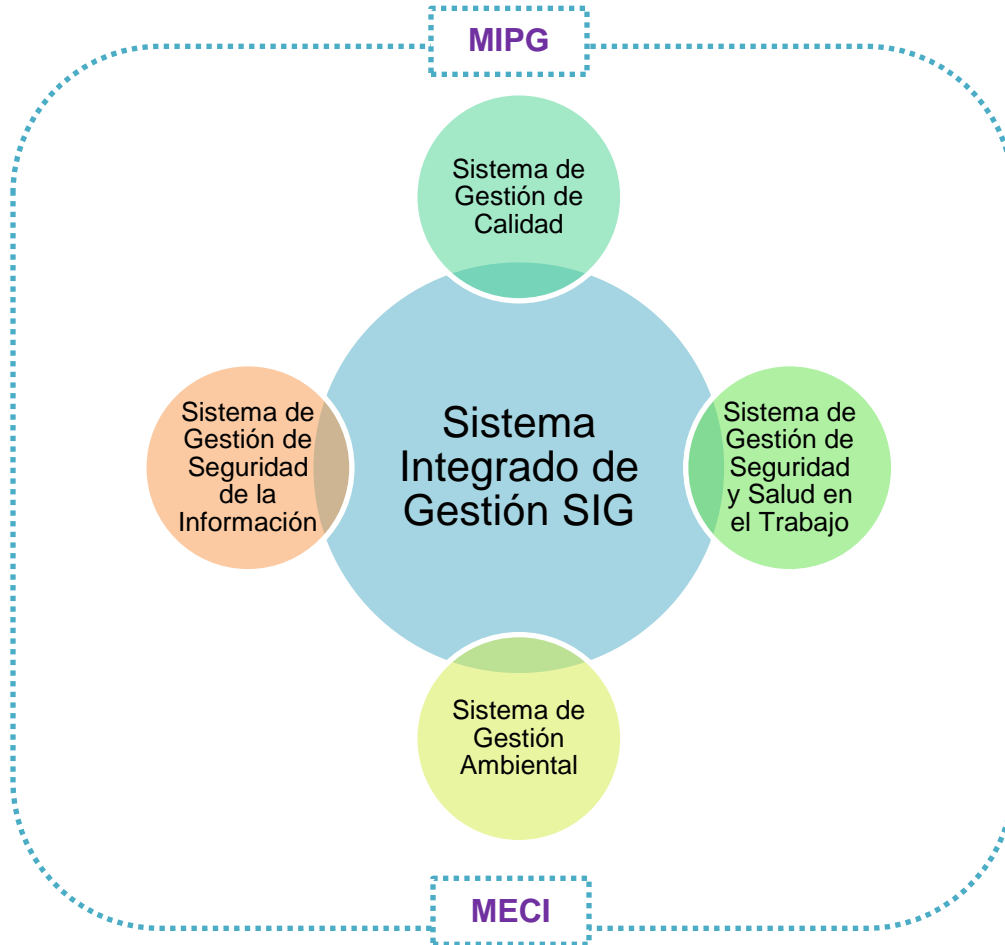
MIPG

Sistema de Gestión de Calidad

Sistema de Gestión de Seguridad de la Información

Sistema Integrado de Gestión SIG

Sistema de Gestión de Seguridad y Salud en el Trabajo

Sistema de Gestión Ambiental

MECI